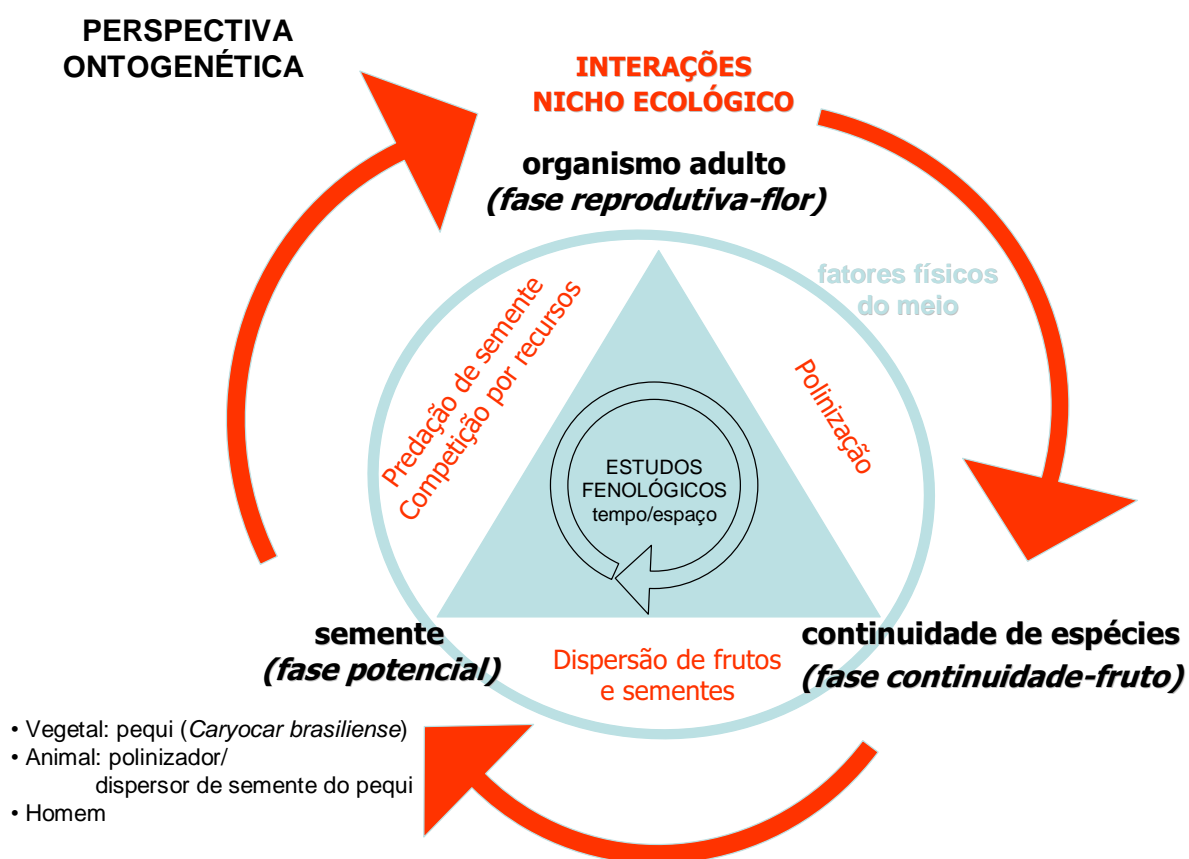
PERSPECTIVA ONTOGENÉTICA

INTERAÇÕES
NICHO ECOLÓGICO

organismo adulto
(fase reprodutiva-flor)

fatores físicos do meio

Predação de semente
Competição por recursos

Polinização

ESTUDOS FENOLÓGICOS
tempo/espaço

semente
(fase potencial)

Dispersão de frutos e sementes

continuidade de espécies
(fase continuidade-fruto)

• Vegetal: pequi (Caryocar brasiliense)
• Animal: polinizador/ dispersor de semente do pequi
• Homem